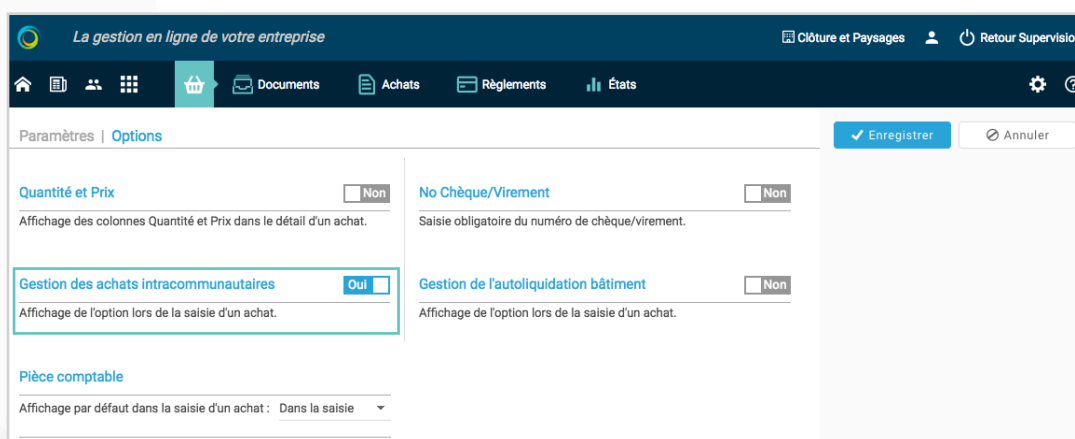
La gestion en ligne de votre entreprise

Clôture et Paysages

Retour Supervisio

Documents

Achats

Règlements

États

Paramètres | Options

Enregistrer

Annuler

Quantité et Prix

Non

Affichage des colonnes Quantité et Prix dans le détail d'un achat.

No Chèque/Virement

Non

Saisie obligatoire du numéro de chèque/virement.

Gestion des achats intracommunautaires

Oui

Affichage de l'option lors de la saisie d'un achat.

Gestion de l'autoliquidation bâtiment

Non

Affichage de l'option lors de la saisie d'un achat.

Pièce comptable

Affichage par défaut dans la saisie d'un achat : Dans la saisie